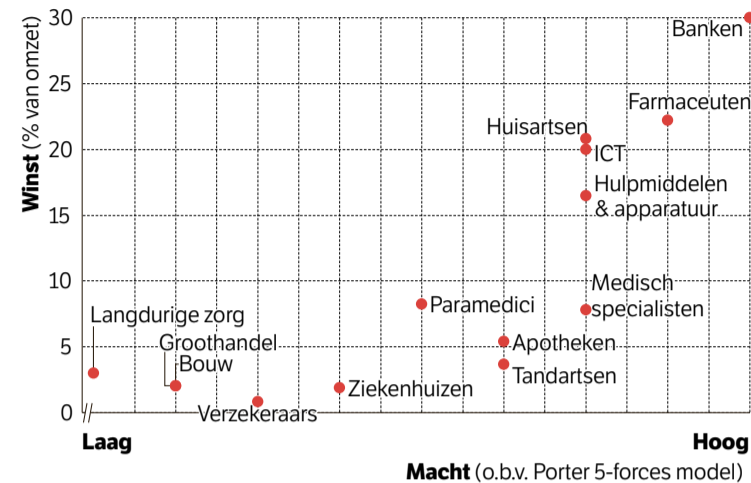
Winst (% van omzet)

30
25
20
15
10
5
0

Banken
Farmaceuten
Huisartsen
ICT
Hulpmiddelen & apparatuur
Medisch specialisten
Paramedici
Apotheken
Tandartsen
Langdurige zorg
Groothandel
Bouw
Ziekenhuizen
Verzekeraars

Laag
Hoog
Macht (o.b.v. Porter 5-forces model)